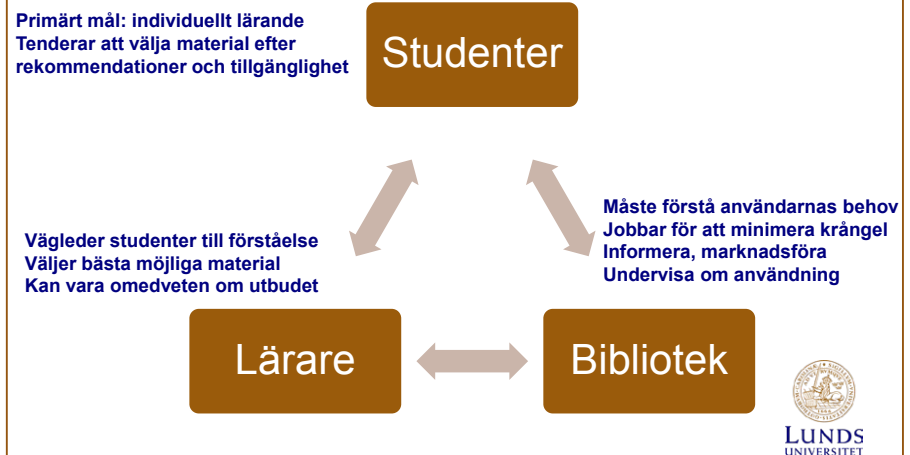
Primärt mål: individuellt lärande
Tenderar att välja material efter rekommendationer och tillgänglighet

Studenter

Måste förstå användarnas behov
Jobbar för att minimera krångel
Informera, marknadsföra
Undervisa om användning

Vägleder studenter till förståelse
Väljer bästa möjliga material
Kan vara omedveten om utbudet

Lärare

Bibliotek

LUNDS UNIVERSITET